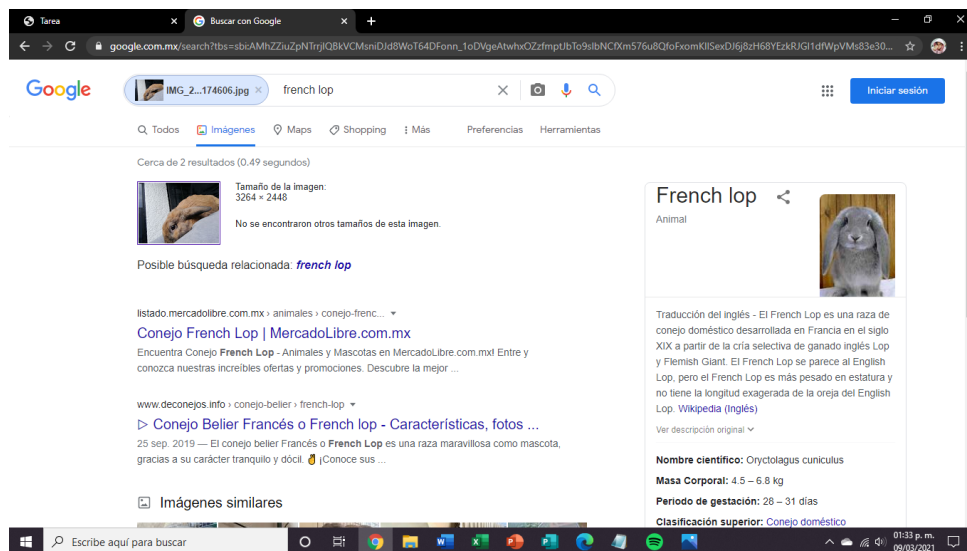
Tarea
Buscar con Google
google.com.mx/search?tbs=sbi:AMhZZiuZpNTrrjIQBkVCMsniDJd8WoT64DFonn_1oDVgeAtwhxOZzfmptUbTo9sIbNCfXm576u8QfoFxomKIISexDJ6j8zH68YEzkRJGI1dfWpVMs83e30...

Google
IMG_2...174606.jpg
french lop
Iniciar sesión

Todos Imágenes Maps Shopping Más Preferencias Herramientas

Cerca de 2 resultados (0.49 segundos)

Tamaño de la imagen:
3264 × 2448

No se encontraron otros tamaños de esta imagen.

Posible búsqueda relacionada: french lop

listado.mercadolibre.com.mx › animales › conejo-frenc...
Conejo French Lop | MercadoLibre.com.mx
Encuentra Conejo French Lop - Animales y Mascotas en MercadoLibre.com.mx! Entre y conozca nuestras increíbles ofertas y promociones. Descubre la mejor ...

www.deconejos.info › conejo-belier › french-lop
▷ Conejo Belier Francés o French lop - Características, fotos ...
25 sep. 2019 — El conejo belier Francés o French Lop es una raza maravillosa como mascota, gracias a su carácter tranquilo y dócil. ¡Conoce sus ...

Imágenes similares

French lop
Animal

Traducción del inglés - El French Lop es una raza de conejo doméstico desarrollada en Francia en el siglo XIX a partir de la cría selectiva de ganado inglés Lop y Flemish Giant. El French Lop se parece al English Lop, pero el French Lop es más pesado en estatura y no tiene la longitud exagerada de la oreja del English Lop. Wikipedia (Inglés)

Ver descripción original

Nombre científico: Oryctolagus cuniculus
Masa Corporal: 4.5 – 6.8 kg
Periodo de gestación: 28 – 31 días
Clasificación superior: Conejo doméstico

Escribe aquí para buscar
01:33 p. m.
09/03/2021